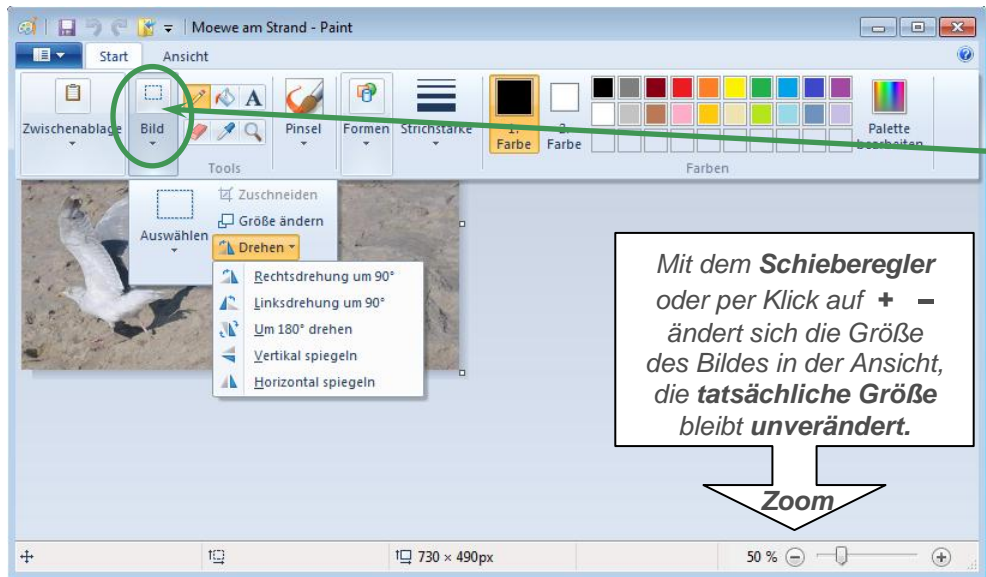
Moewe am Strand - Paint

Start Ansicht

Zwischenablage Bild Tools Pinsel Formen Strichstärke 1. Farbe 2. Farbe Farben Palette bearbeiten

Auswählen Zuschneiden Größe ändern Drehen

Rechtsdrehung um 90°
Linksdrehung um 90°
Um 180° drehen
Vertikal spiegeln
Horizontal spiegeln

Mit dem **Schieberegler** oder per Klick auf + − ändert sich die Größe des Bildes in der Ansicht, die **tatsächliche Größe** bleibt **unverändert.**

Zoom

730 × 490px

50 %